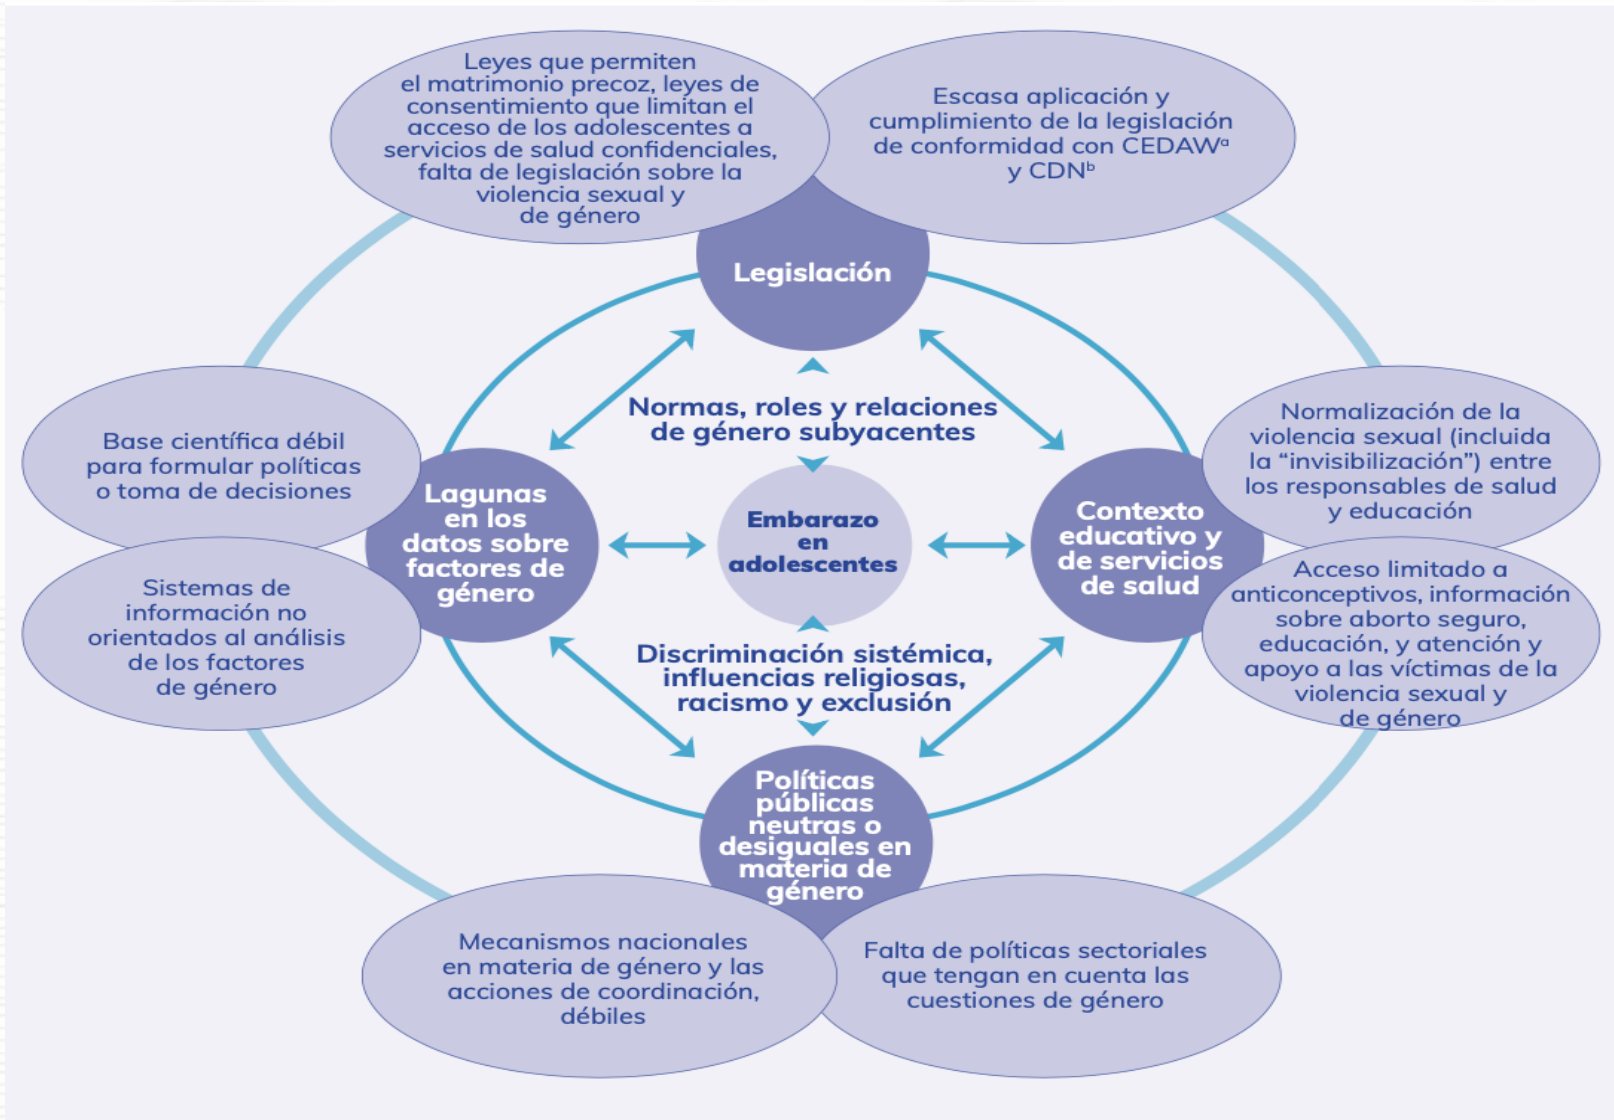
Leyes que permiten el matrimonio precoz, leyes de consentimiento que limitan el acceso de los adolescentes a servicios de salud confidenciales, falta de legislación sobre la violencia sexual y de género

Escasa aplicación y cumplimiento de la legislación de conformidad con CEDAW$^a$ y CDN$^b$

Legislación

Normas, roles y relaciones de género subyacentes

Base científica débil para formular políticas o toma de decisiones

Lagunas en los datos sobre factores de género

Embarazo en adolescentes

Contexto educativo y de servicios de salud

Normalización de la violencia sexual (incluida la "invisibilización") entre los responsables de salud y educación

Sistemas de información no orientados al análisis de los factores de género

Acceso limitado a anticonceptivos, información sobre aborto seguro, educación, y atención y apoyo a las víctimas de la violencia sexual y de género

Discriminación sistémica, influencias religiosas, racismo y exclusión

Políticas públicas neutras o desiguales en materia de género

Mecanismos nacionales en materia de género y las acciones de coordinación, débiles

Falta de políticas sectoriales que tengan en cuenta las cuestiones de género